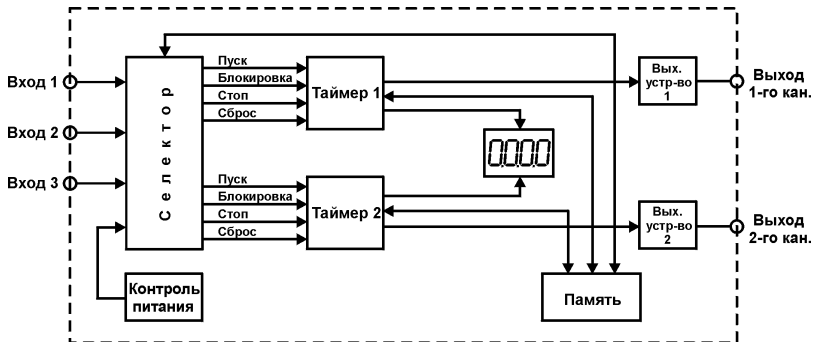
Вход 1
Вход 2
Вход 3

Селектор

Пуск
Блокировка
Стоп
Сброс

Таймер 1

Пуск
Блокировка
Стоп
Сброс

Таймер 2

0000

Вых. устр-во 1

Выход 1-го кан.

Вых. устр-во 2

Выход 2-го кан.

Контроль питания

Память